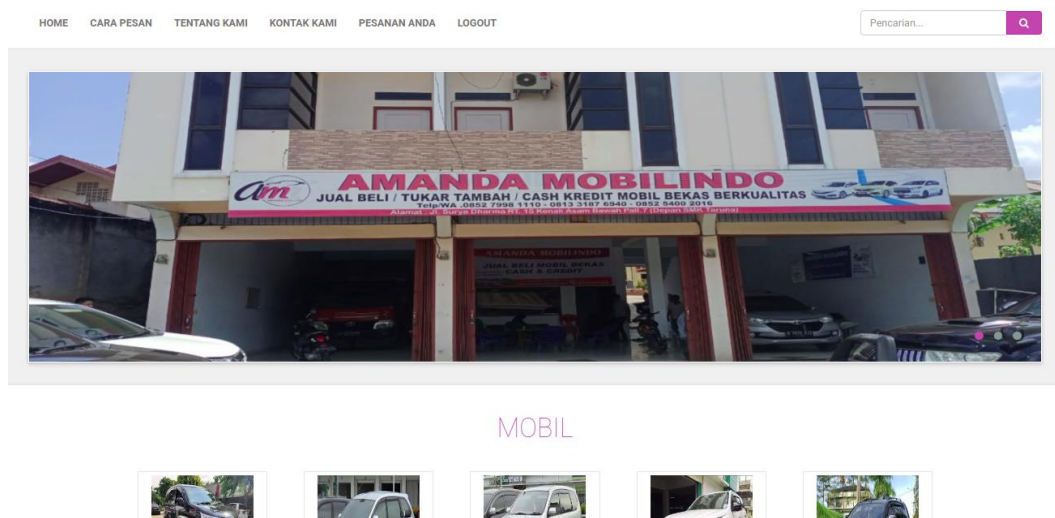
HOME CARA PESAN TENTANG KAMI KONTAK KAMI PESANAN ANDA LOGOUT

Pencarian...

am AMANDA MOBILINDO
JUAL BELI / TUKAR TAMBAH / CASH KREDIT MOBIL BEKAS BERKUALITAS
Telp/WA .0852 7998 1110 - 0813 3187 6940 - 0852 5400 2016
Alamat : Jl. Surya Dharma RT. 13 Kenali Asam Bawah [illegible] (Depan SMK Taruna)

AMANDA MOBILINDO
JUAL BELI MOBIL BEKAS
CASH & CREDIT

MOBIL